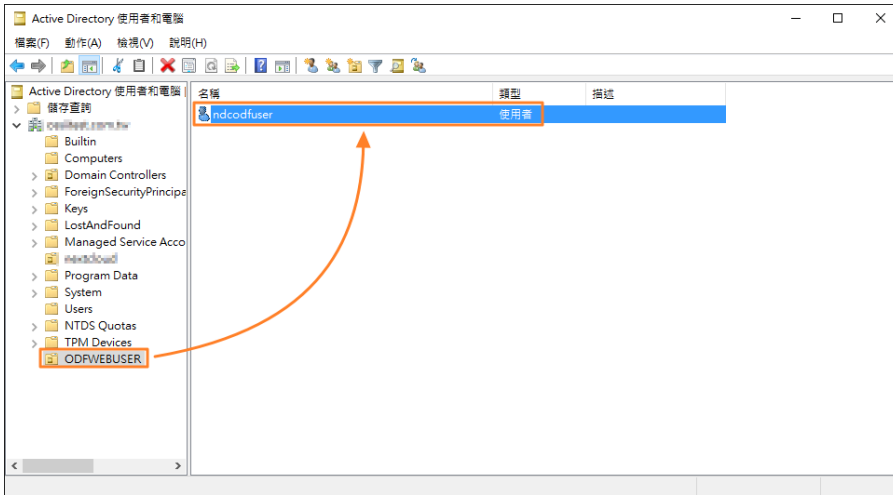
Active Directory 使用者和電腦

檔案(F) 動作(A) 檢視(V) 說明(H)

Active Directory 使用者和電腦
儲存查詢
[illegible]
Builtin
Computers
Domain Controllers
ForeignSecurityPrincipa
Keys
LostAndFound
Managed Service Acco
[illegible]
Program Data
System
Users
NTDS Quotas
TPM Devices
ODFWEBUSER

| 名稱 | 類型 | 描述 |
|---|---|---|
| ndcodfuser | 使用者 | |